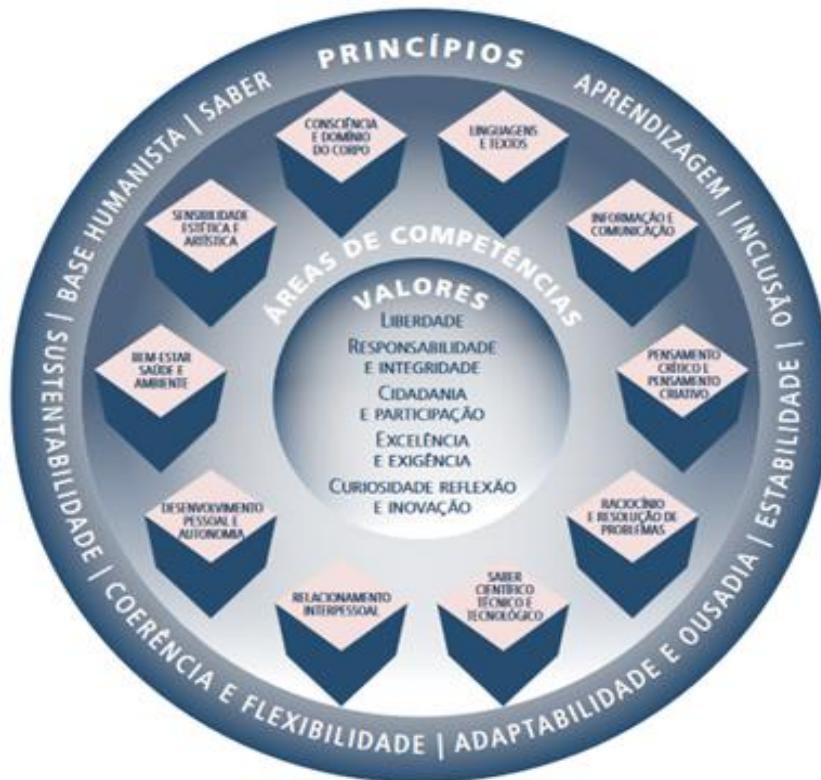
PRINCÍPIOS

APRENDIZAGEM | INCLUSÃO | ESTABILIDADE | ADAPTABILIDADE E OUSADIA | COERÊNCIA E FLEXIBILIDADE | SUSTENTABILIDADE | BASE HUMANISTA | SABER

ÁREAS DE COMPETÊNCIAS

CONSCIÊNCIA E DOMÍNIO DO CORPO

LINGUAGENS E TEXTOS

INFORMAÇÃO E COMUNICAÇÃO

PENSAMENTO CRÍTICO E PENSAMENTO CRIATIVO

RACIOCÍNIO E RESOLUÇÃO DE PROBLEMAS

SABER CIENTÍFICO TÉCNICO E TECNOLÓGICO

RELACIONAMENTO INTERPESSOAL

DESENVOLVIMENTO PESSOAL E AUTONOMIA

BEM-ESTAR SAÚDE E AMBIENTE

SENSIBILIDADE ESTÉTICA E ARTÍSTICA

VALORES
LIBERDADE
RESPONSABILIDADE E INTEGRIDADE
CIDADANIA E PARTICIPAÇÃO
EXCELÊNCIA E EXIGÊNCIA
CURIOSIDADE REFLEXÃO E INOVAÇÃO